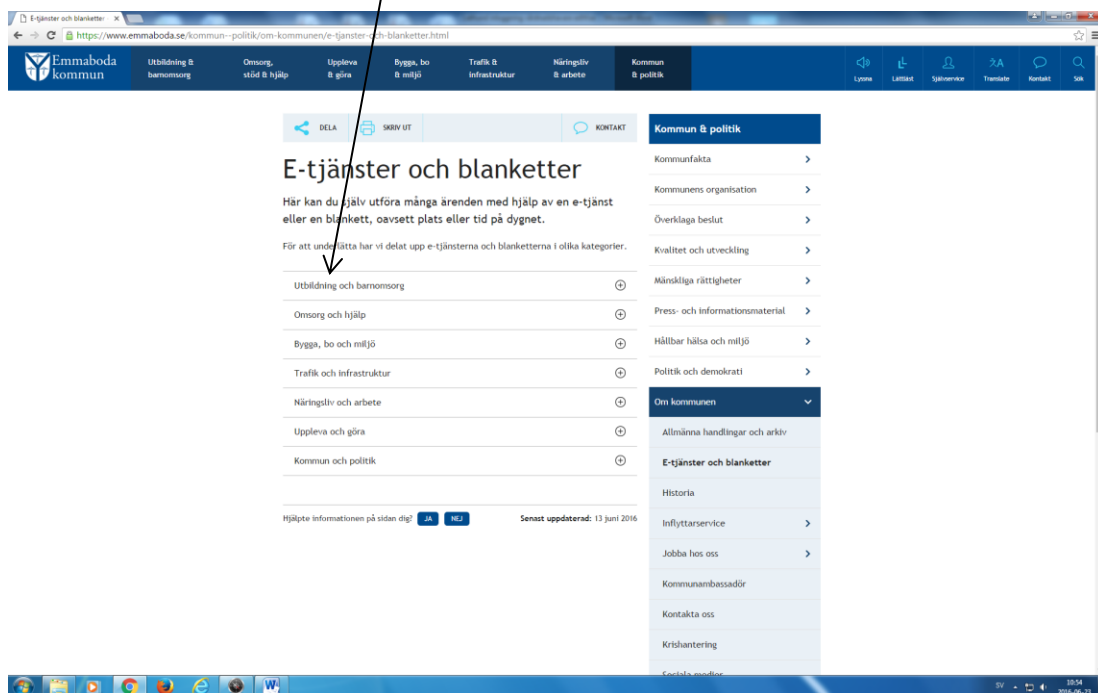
E-tjänster och blanketter ×

https://www.emmaboda.se/kommun--politik/om-kommunen/e-tjanster-och-blanketter.html

Emmaboda kommun

Utbildning & barnomsorg
Omsorg, stöd & hjälp
Uppleva & göra
Bygga, bo & miljö
Trafik & infrastruktur
Näringsliv & arbete
Kommun & politik

Lyssna
Lättläst
Självservice
Translate
Kontakt
Sök

DELA
SKRIV UT
KONTAKT

E-tjänster och blanketter

Här kan du själv utföra många ärenden med hjälp av en e-tjänst eller en blankett, oavsett plats eller tid på dygnet.

För att underlätta har vi delat upp e-tjänsterna och blanketterna i olika kategorier.

Utbildning och barnomsorg
Omsorg och hjälp
Bygga, bo och miljö
Trafik och infrastruktur
Näringsliv och arbete
Uppleva och göra
Kommun och politik

Hjälpte informationen på sidan dig? JA NEJ

Senast uppdaterad: 13 juni 2016

Kommun & politik
Kommunfakta
Kommunens organisation
Överklaga beslut
Kvalitet och utveckling
Mänskliga rättigheter
Press- och informationsmaterial
Hållbar hälsa och miljö
Politik och demokrati
Om kommunen
Allmänna handlingar och arkiv
E-tjänster och blanketter
Historia
Inflyttarservice
Jobba hos oss
Kommunambassadör
Kontakta oss
Krishantering
Sociala medier

SV 10:54 2016-06-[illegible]